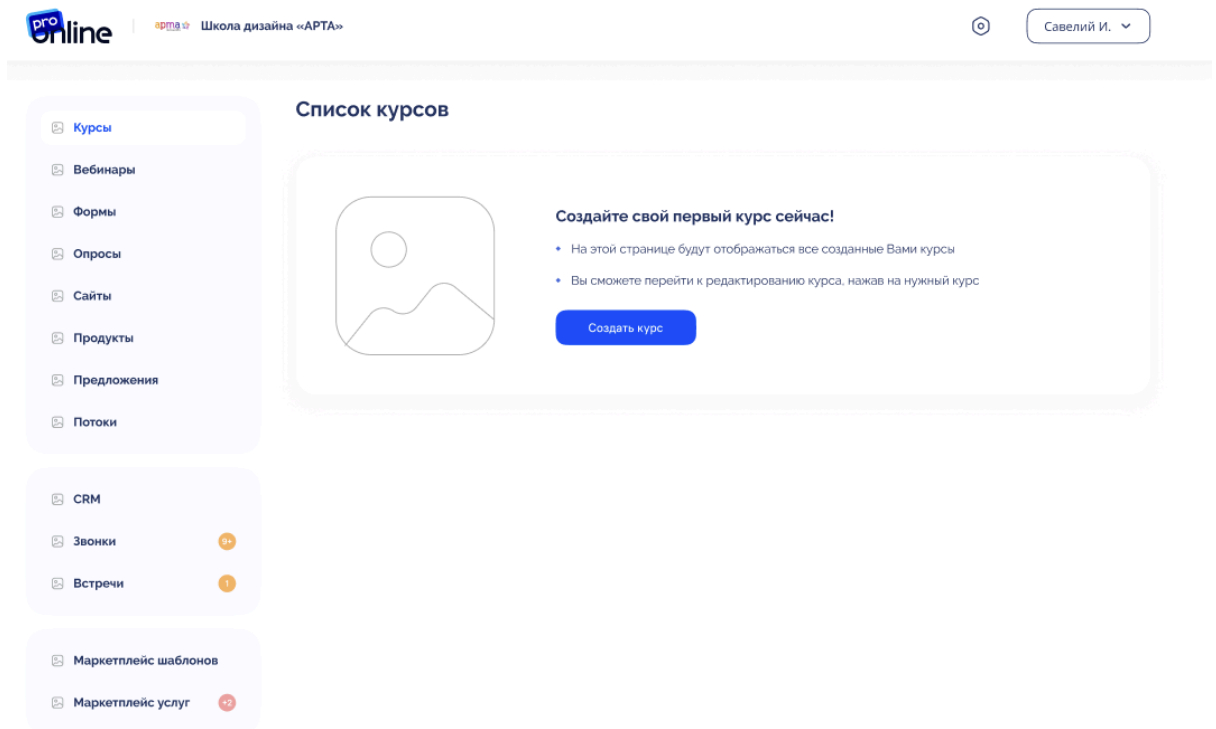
pro online

арта Школа дизайна «АРТА»

Савелий И.

Курсы
Вебинары
Формы
Опросы
Сайты
Продукты
Предложения
Потоки

CRM
Звонки 9+
Встречи 1

Маркетплейс шаблонов
Маркетплейс услуг +2

Список курсов

Создайте свой первый курс сейчас!

• На этой странице будут отображаться все созданные Вами курсы

• Вы сможете перейти к редактированию курса, нажав на нужный курс

Создать курс